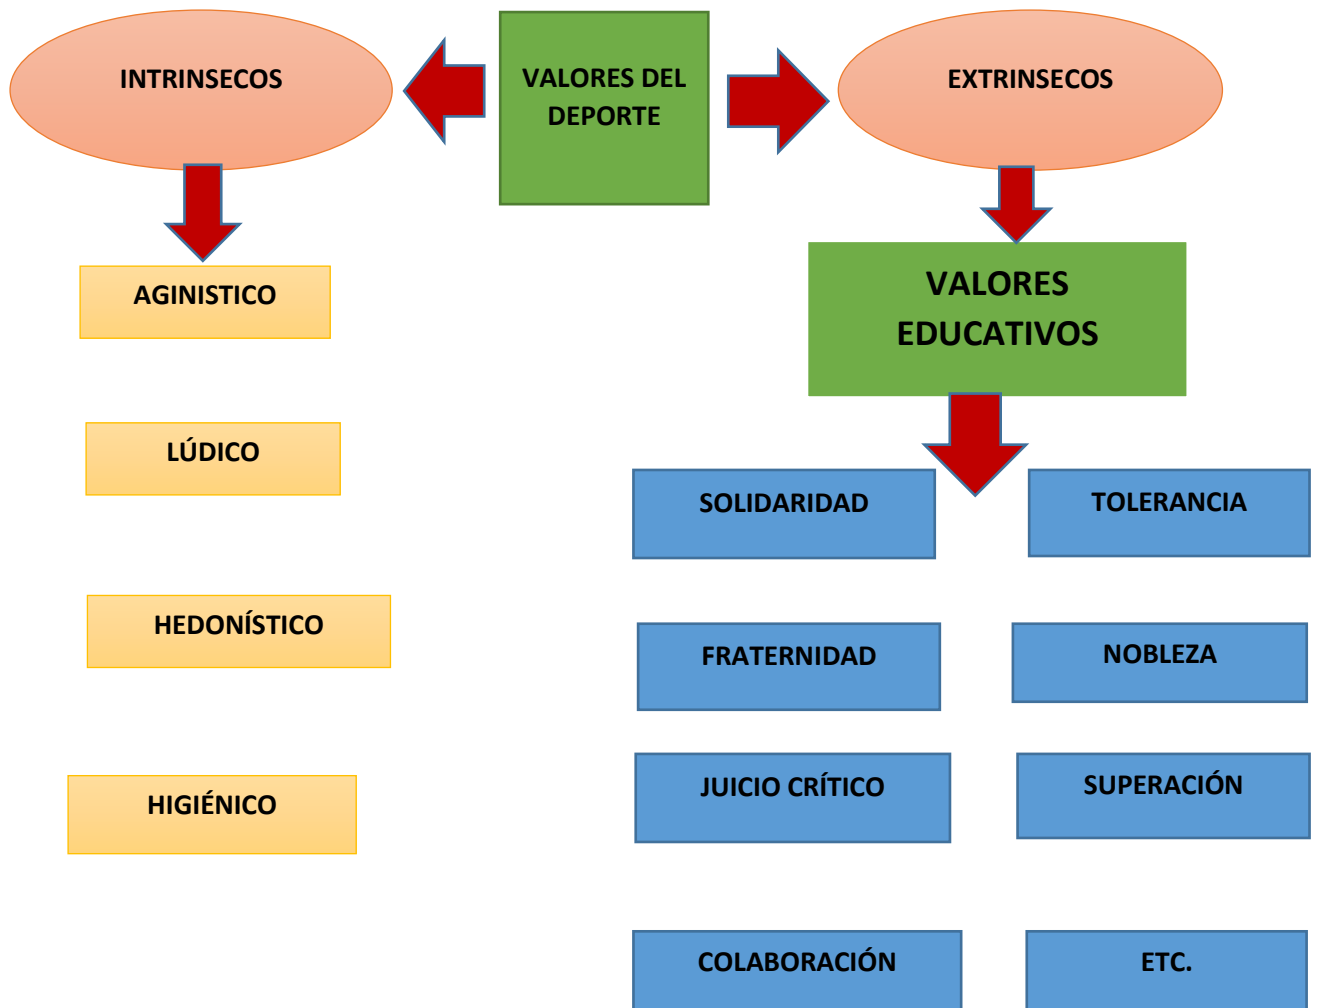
INTRINSECOS

VALORES DEL DEPORTE

EXTRINSECOS

AGINISTICO

VALORES EDUCATIVOS

LÚDICO

SOLIDARIDAD

TOLERANCIA

HEDONÍSTICO

FRATERNIDAD

NOBLEZA

HIGIÉNICO

JUICIO CRÍTICO

SUPERACIÓN

COLABORACIÓN

ETC.